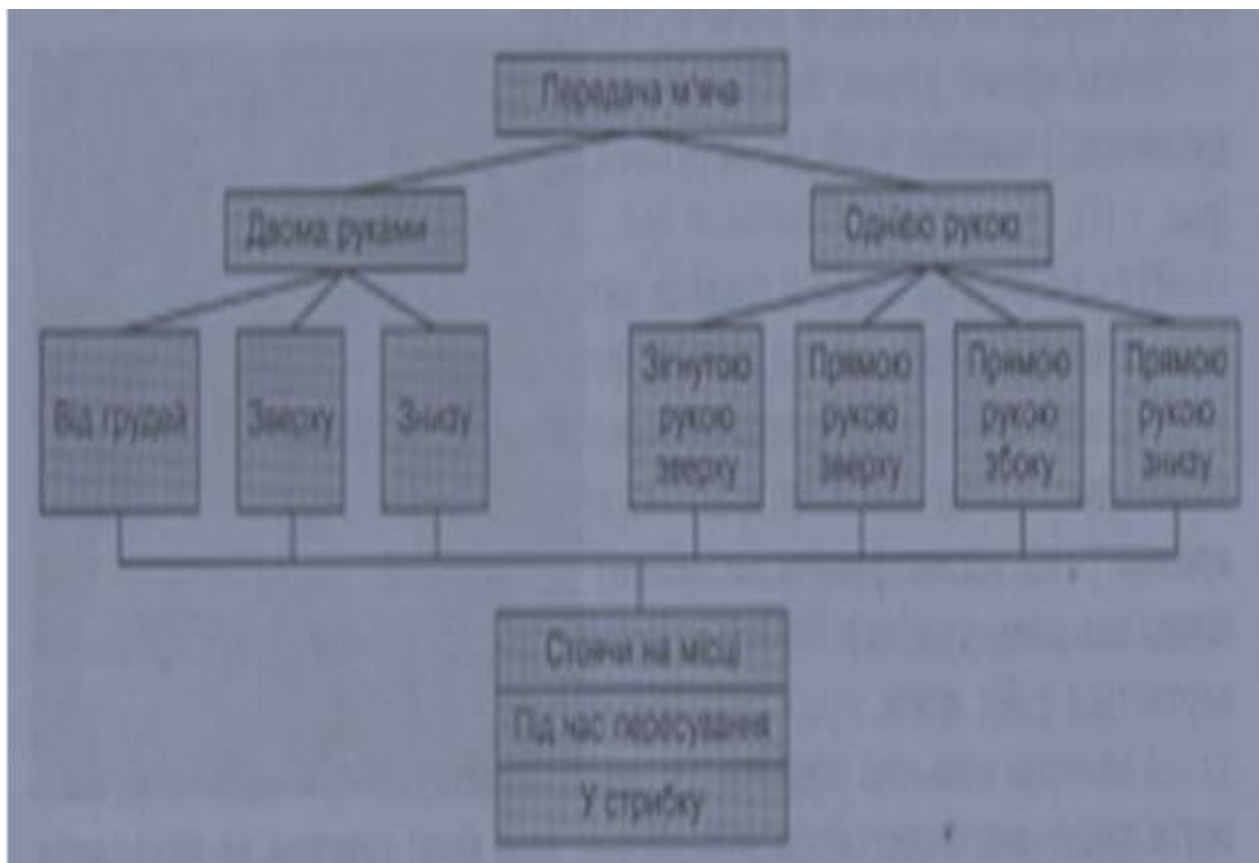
Передача м'яча

Двома руками

Однією рукою

Від грудей

Зверху

Знизу

Зігнутою рукою зверху

Прямою рукою зверху

Прямою рукою збоку

Прямою рукою знизу

Стоячи на місці

Під час пересування

У стрибку